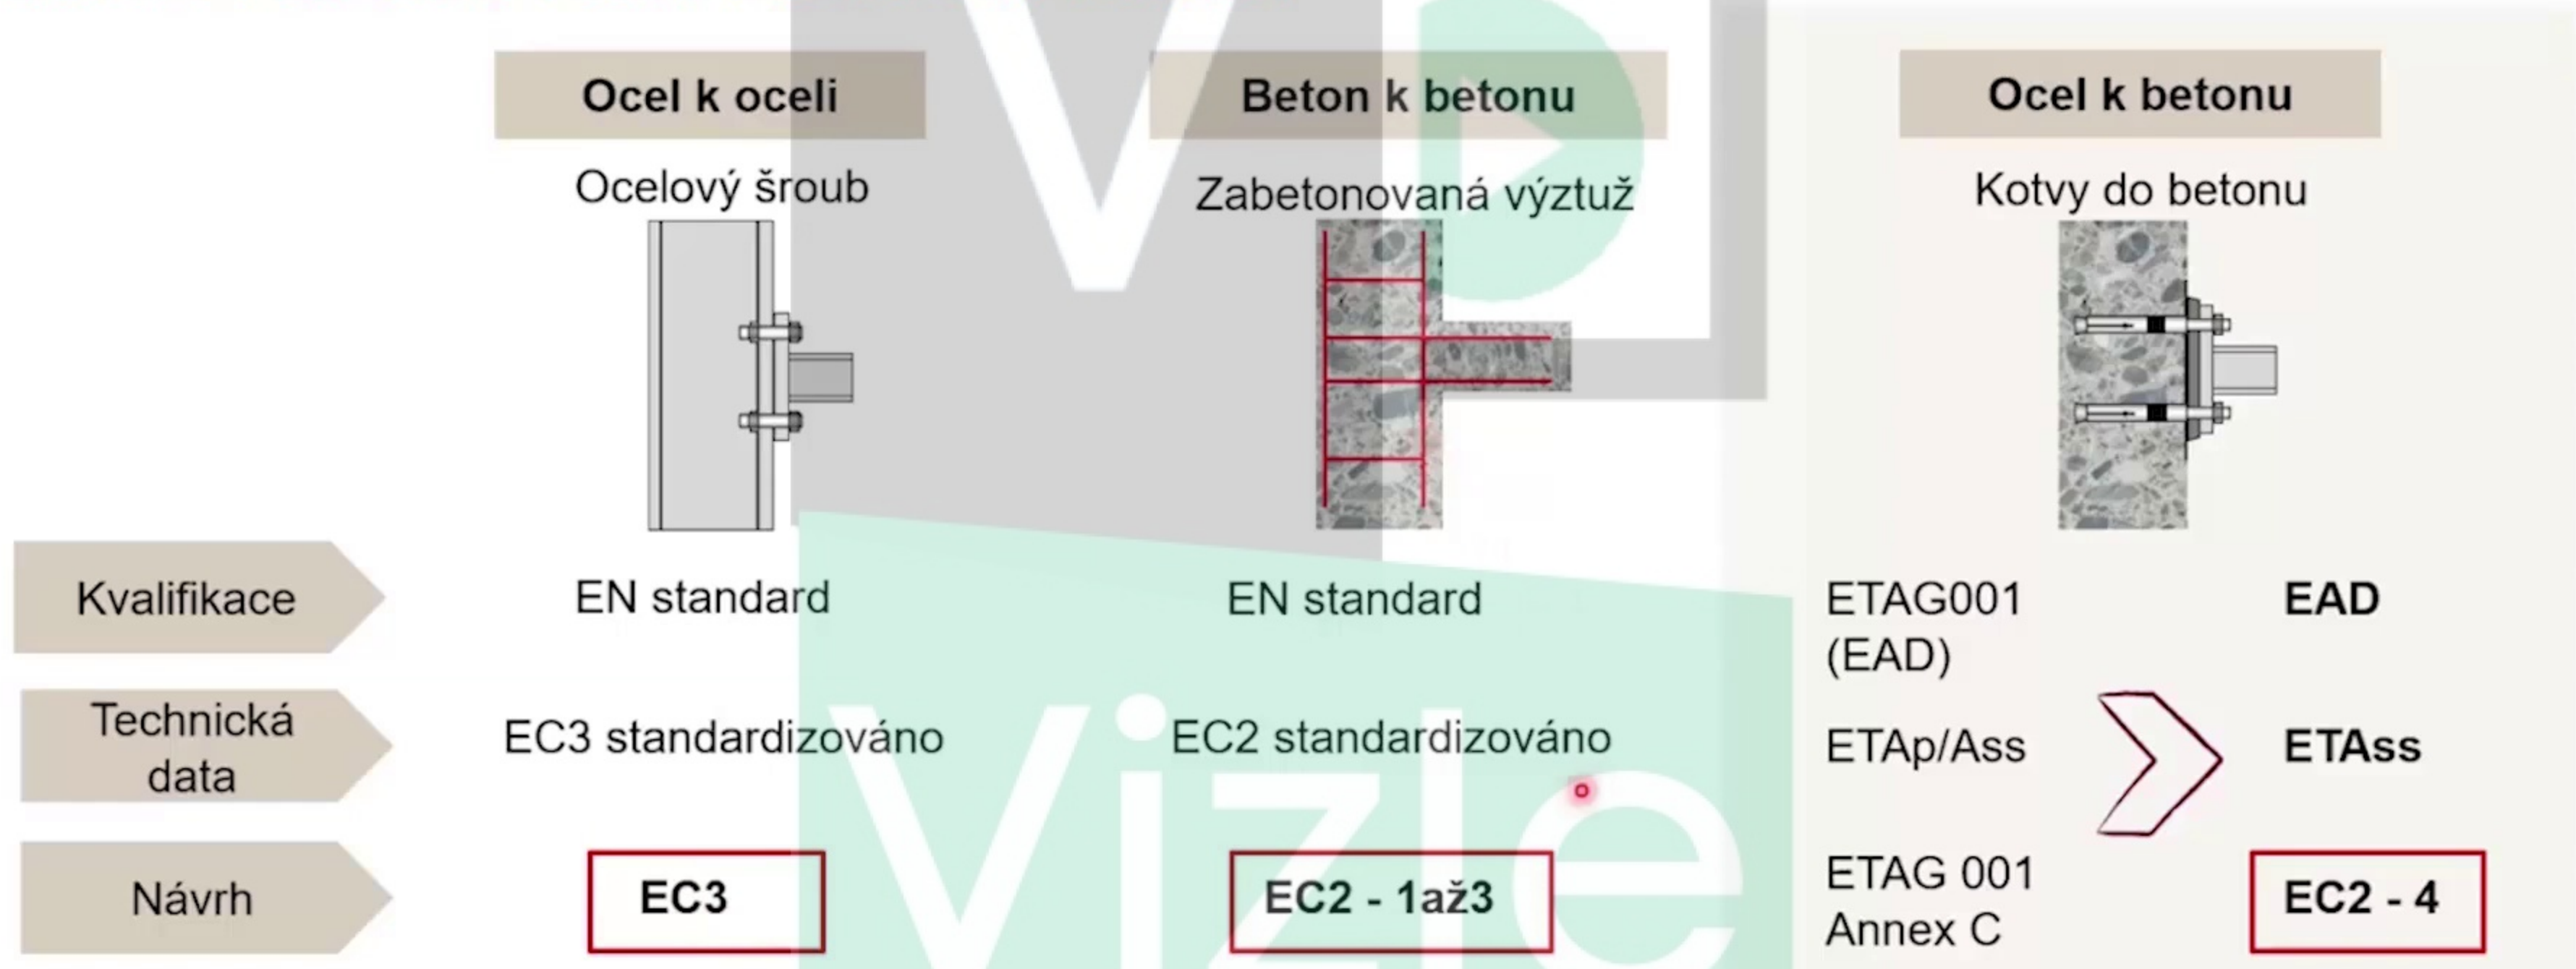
| | Ocel k oceli | Beton k betonu | Ocel k betonu | |
|---|---|---|---|---|
| | Ocelový šroub | Zabetonovaná výztuž | Kotvy do betonu | |
| Kvalifikace | EN standard | EN standard | ETAG001 (EAD) | EAD |
| Technická data | EC3 standardizováno | EC2 standardizováno | ETAp/Ass | ETAss |
| Návrh | EC3 | EC2 - 1až3 | ETAG 001 Annex C | EC2 - 4 |

vizle